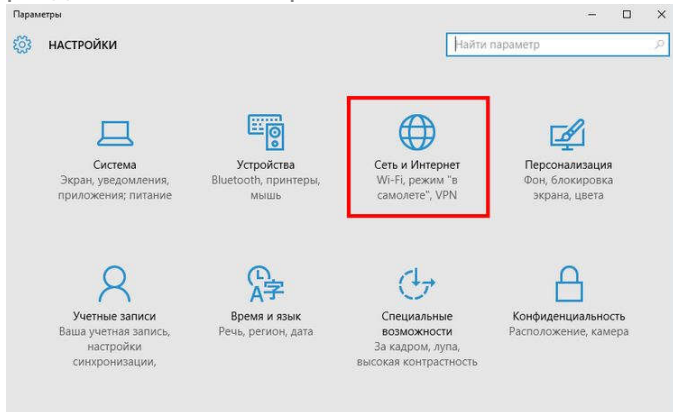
Параметры

НАСТРОЙКИ

Найти параметр

Система
Экран, уведомления, приложения; питание

Устройства
Bluetooth, принтеры, мышь

Сеть и Интернет
Wi-Fi, режим "в самолете", VPN

Персонализация
Фон, блокировка экрана, цвета

Учетные записи
Ваша учетная запись, настройки синхронизации,

Время и язык
Речь, регион, дата

Специальные возможности
За кадром, лупа, высокая контрастность

Конфиденциальность
Расположение, камера